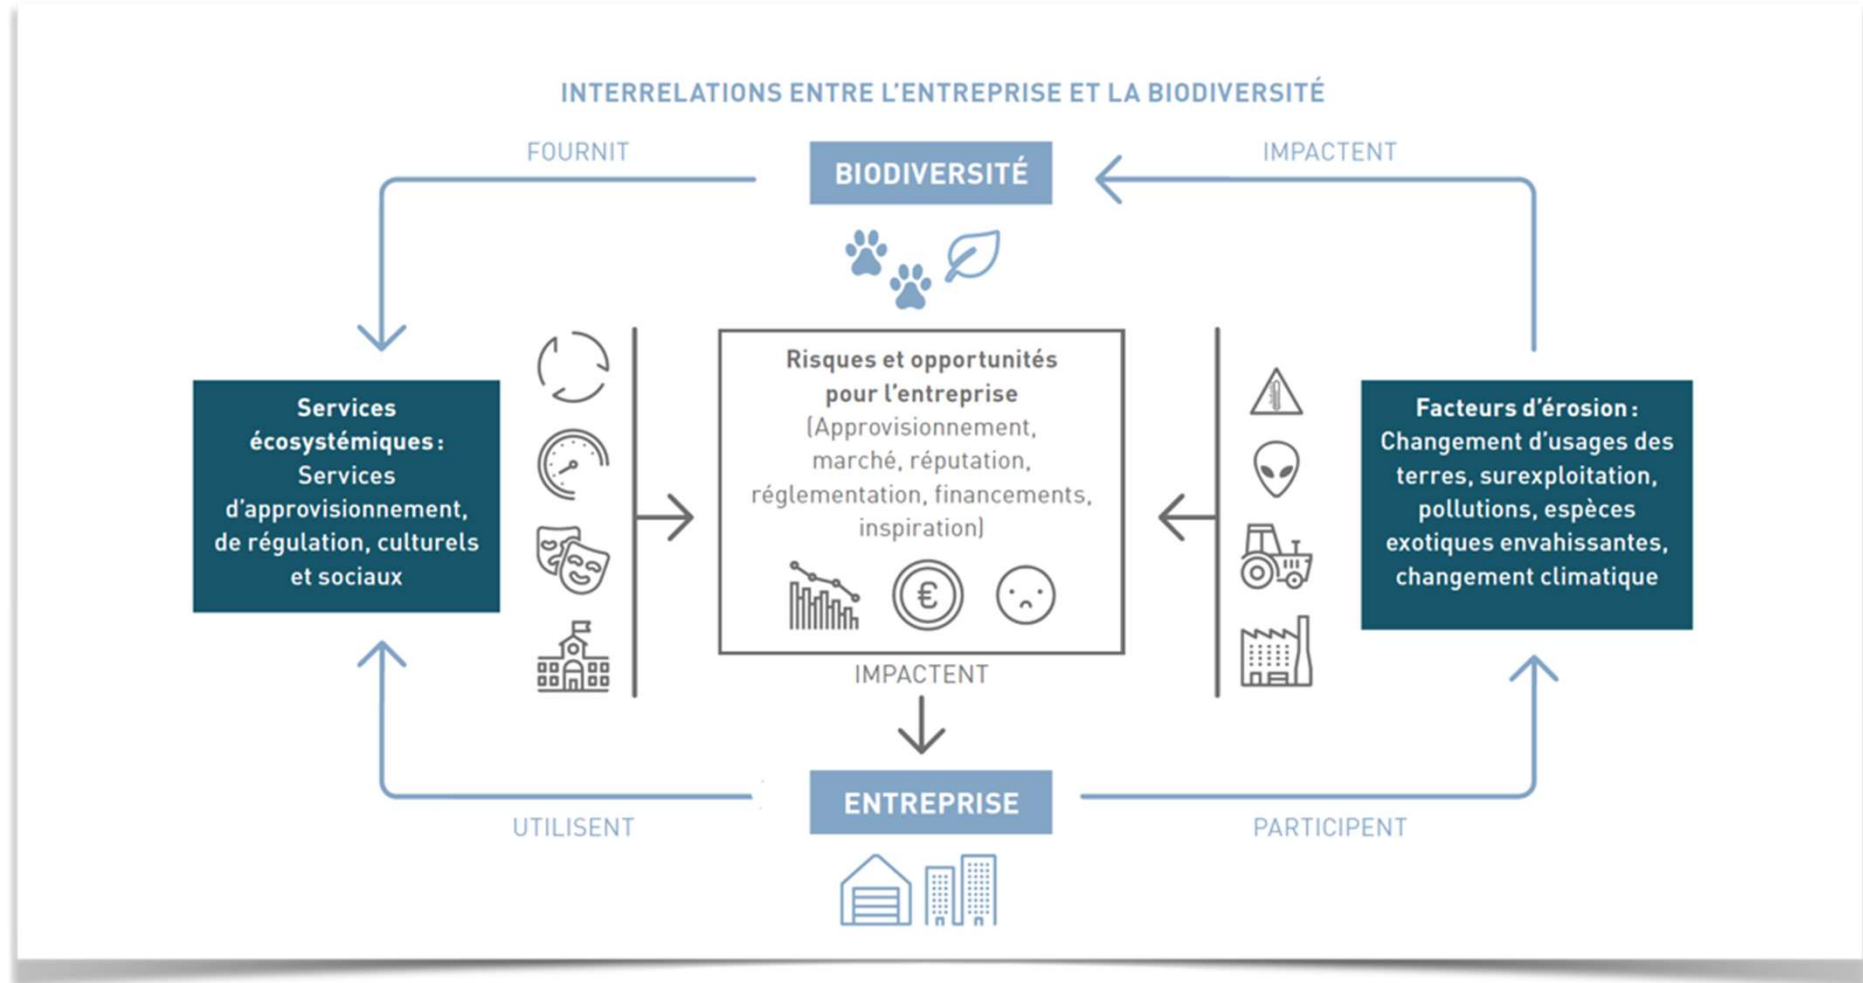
INTERRELATIONS ENTRE L'ENTREPRISE ET LA BIODIVERSITÉ

FOURNIT

BIODIVERSITÉ

IMPACTENT

Services écosystémiques : Services d'approvisionnement, de régulation, culturels et sociaux

Risques et opportunités pour l'entreprise (Approvisionnement, marché, réputation, réglementation, financements, inspiration)

Facteurs d'érosion : Changement d'usages des terres, surexploitation, pollutions, espèces exotiques envahissantes, changement climatique

IMPACTENT

ENTREPRISE

UTILISENT

PARTICIPENT